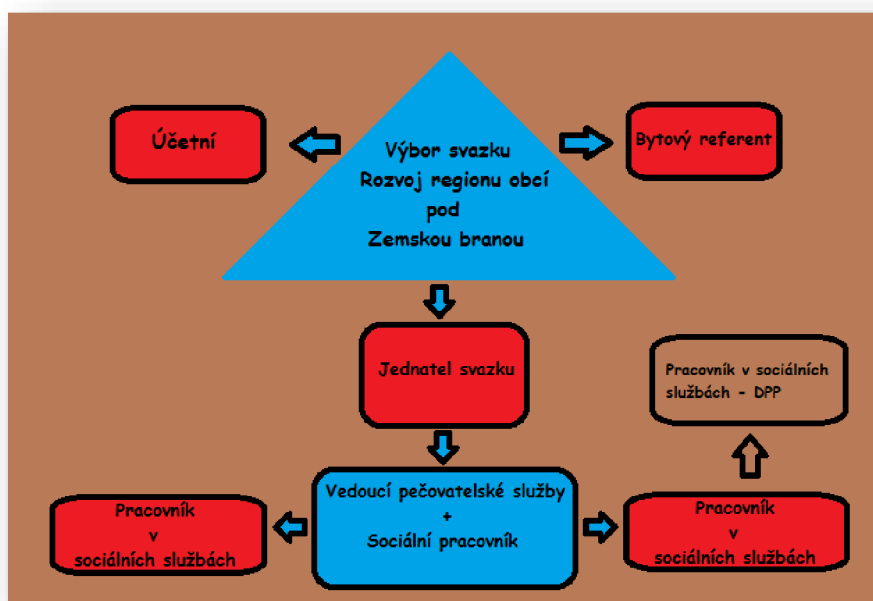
Účetní

Výbor svazku Rozvoj regionu obcí pod Zemskou branou

Bytový referent

Jednatel svazku

Pracovník v sociálních službách - DPP

Pracovník v sociálních službách

Vedoucí pečovatelské služby + Sociální pracovník

Pracovník v sociálních službách